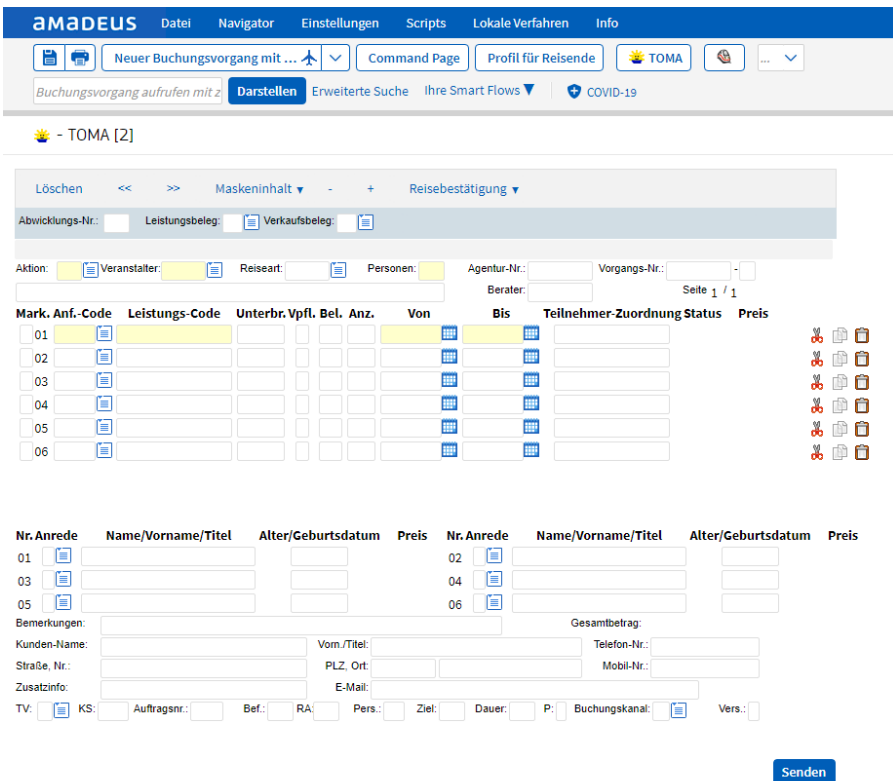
aмadeus Datei Navigator Einstellungen Scripts Lokale Verfahren Info

Neuer Buchungsvorgang mit ... Command Page Profil für Reisende TOMA ...

Buchungsvorgang aufrufen mit z Darstellen Erweiterte Suche Ihre Smart Flows COVID-19

- TOMA [2]

Löschen << >> Maskeninhalt - + Reisebestätigung

Abwicklungs-Nr.: Leistungsbeleg: Verkaufsbeleg:

Aktion: Veranstalter: Reiseart: Personen: Agentur-Nr.: Vorgangs-Nr.: -

Berater: Seite 1 / 1

| Mark. | Anf.-Code | Leistungs-Code | Unterbr. | Vpfl. | Bel. | Anz. | Von | Bis | Teilnehmer-Zuordnung | Status | Preis |
|---|---|---|---|---|---|---|---|---|---|---|---|
| 01 | | | | | | | | | | | |
| 02 | | | | | | | | | | | |
| 03 | | | | | | | | | | | |
| 04 | | | | | | | | | | | |
| 05 | | | | | | | | | | | |
| 06 | | | | | | | | | | | |

| Nr. | Anrede | Name/Vorname/Titel | Alter/Geburtsdatum | Preis | Nr. | Anrede | Name/Vorname/Titel | Alter/Geburtsdatum | Preis |
|---|---|---|---|---|---|---|---|---|---|
| 01 | | | | | 02 | | | | |
| 03 | | | | | 04 | | | | |
| 05 | | | | | 06 | | | | |

Bemerkungen: Gesamtbetrag:

Kunden-Name: Vorn./Titel: Telefon-Nr.:

Straße, Nr.: PLZ, Ort: Mobil-Nr.:

Zusatzinfo: E-Mail:

TV: KS: Auftragsnr.: Bef.: RA: Pers.: Ziel: Dauer: P: Buchungskanal: Vers.:

Senden